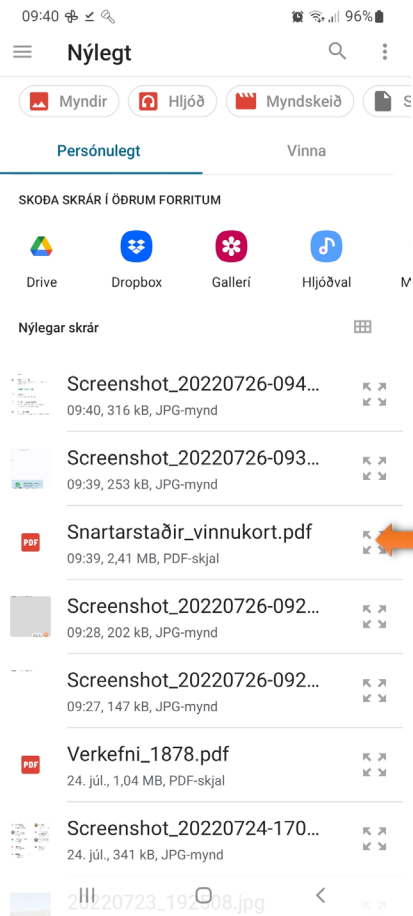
09:40 96%

Nýlegt

Myndir | Hljóð | Myndskeið | S

Persónulegt | Vinna

SKOÐA SKRÁR Í ÖÐRUM FORRITUM

Drive | Dropbox | Gallerí | Hljóðval | M

Nýlegar skrár

Screenshot_20220726-094...
09:40, 316 kB, JPG-mynd

Screenshot_20220726-093...
09:39, 253 kB, JPG-mynd

PDF Snartarstaðir_vinnukort.pdf
09:39, 2,41 MB, PDF-skjal

Screenshot_20220726-092...
09:28, 202 kB, JPG-mynd

Screenshot_20220726-092...
09:27, 147 kB, JPG-mynd

PDF Verkefni_1878.pdf
24. júl., 1,04 MB, PDF-skjal

Screenshot_20220724-170...
24. júl., 341 kB, JPG-mynd

20220723_192908.jpg